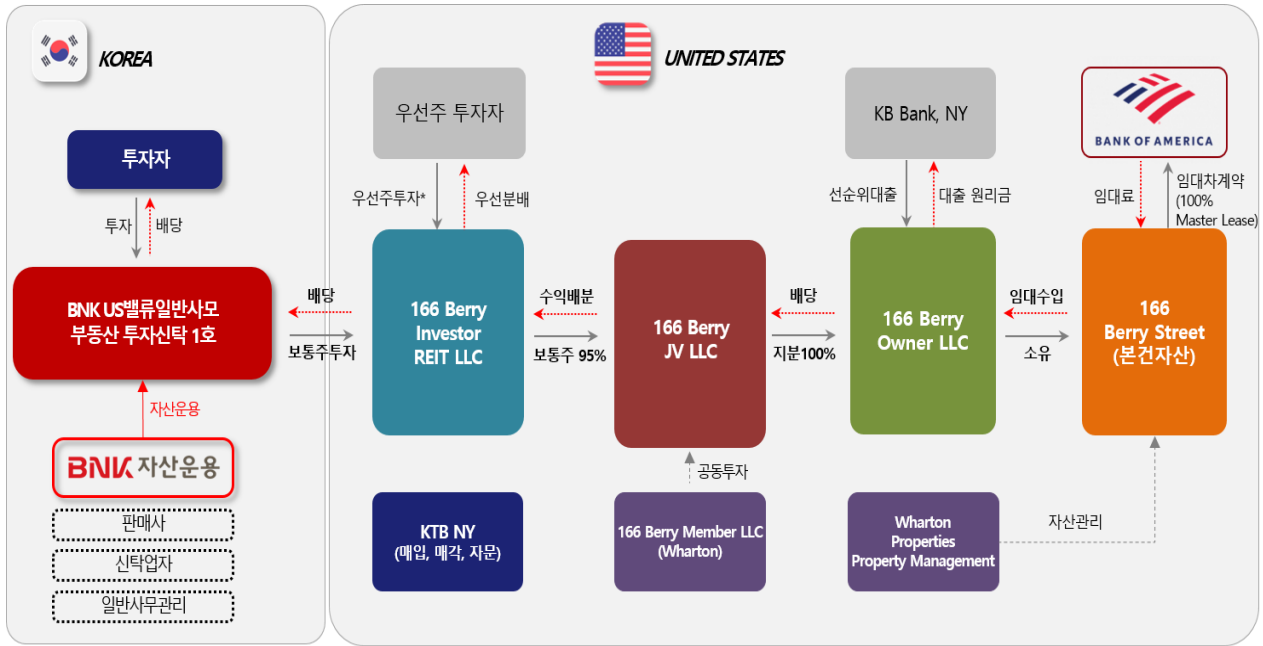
KOREA

투자자

투자

배당

BNK US밸류일반사모 부동산 투자신탁 1호

자산운용

BNK 자산운용

판매사

신탁업자

일반사무관리

UNITED STATES

우선주 투자자

우선주투자*

우선분배

배당

보통주투자

166 Berry Investor REIT LLC

수익배분

보통주 95%

166 Berry JV LLC

공동투자

배당

지분100%

KB Bank, NY

선순위대출

대출 원리금

166 Berry Owner LLC

임대수입

소유

BANK OF AMERICA

임대료

임대차계약 (100% Master Lease)

166 Berry Street (본건자산)

KTB NY (매입, 매각, 자문)

166 Berry Member LLC (Wharton)

Wharton Properties Property Management

자산관리